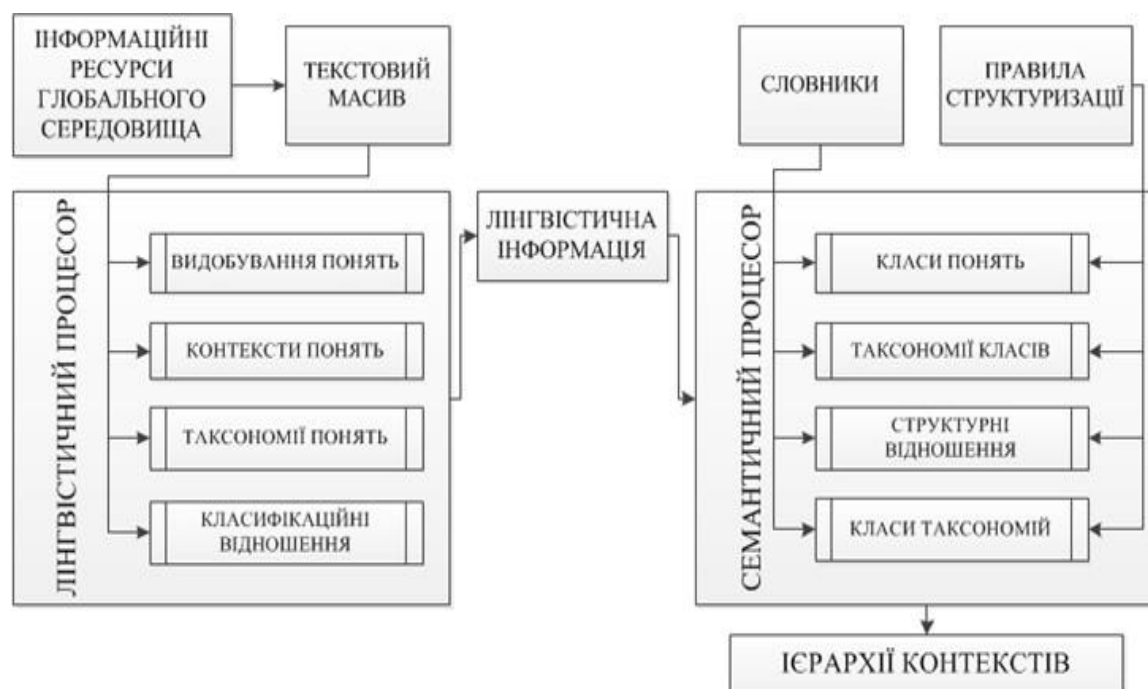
ІНФОРМАЦІЙНІ РЕСУРСИ ГЛОБАЛЬНОГО СЕРЕДОВИЩА

ТЕКСТОВИЙ МАСИВ

СЛОВНИКИ

ПРАВИЛА СТРУКТУРИЗАЦІЇ

ЛІНГВІСТИЧНИЙ ПРОЦЕСОР

ВИДОБУВАННЯ ПОНЯТЬ

КОНТЕКСТИ ПОНЯТЬ

ТАКСОНОМІЇ ПОНЯТЬ

КЛАСИФІКАЦІЙНІ ВІДНОШЕННЯ

ЛІНГВІСТИЧНА ІНФОРМАЦІЯ

СЕМАНТИЧНИЙ ПРОЦЕСОР

КЛАСИ ПОНЯТЬ

ТАКСОНОМІЇ КЛАСІВ

СТРУКТУРНІ ВІДНОШЕННЯ

КЛАСИ ТАКСОНОМІЙ

ІЄРАРХІЇ КОНТЕКСТІВ